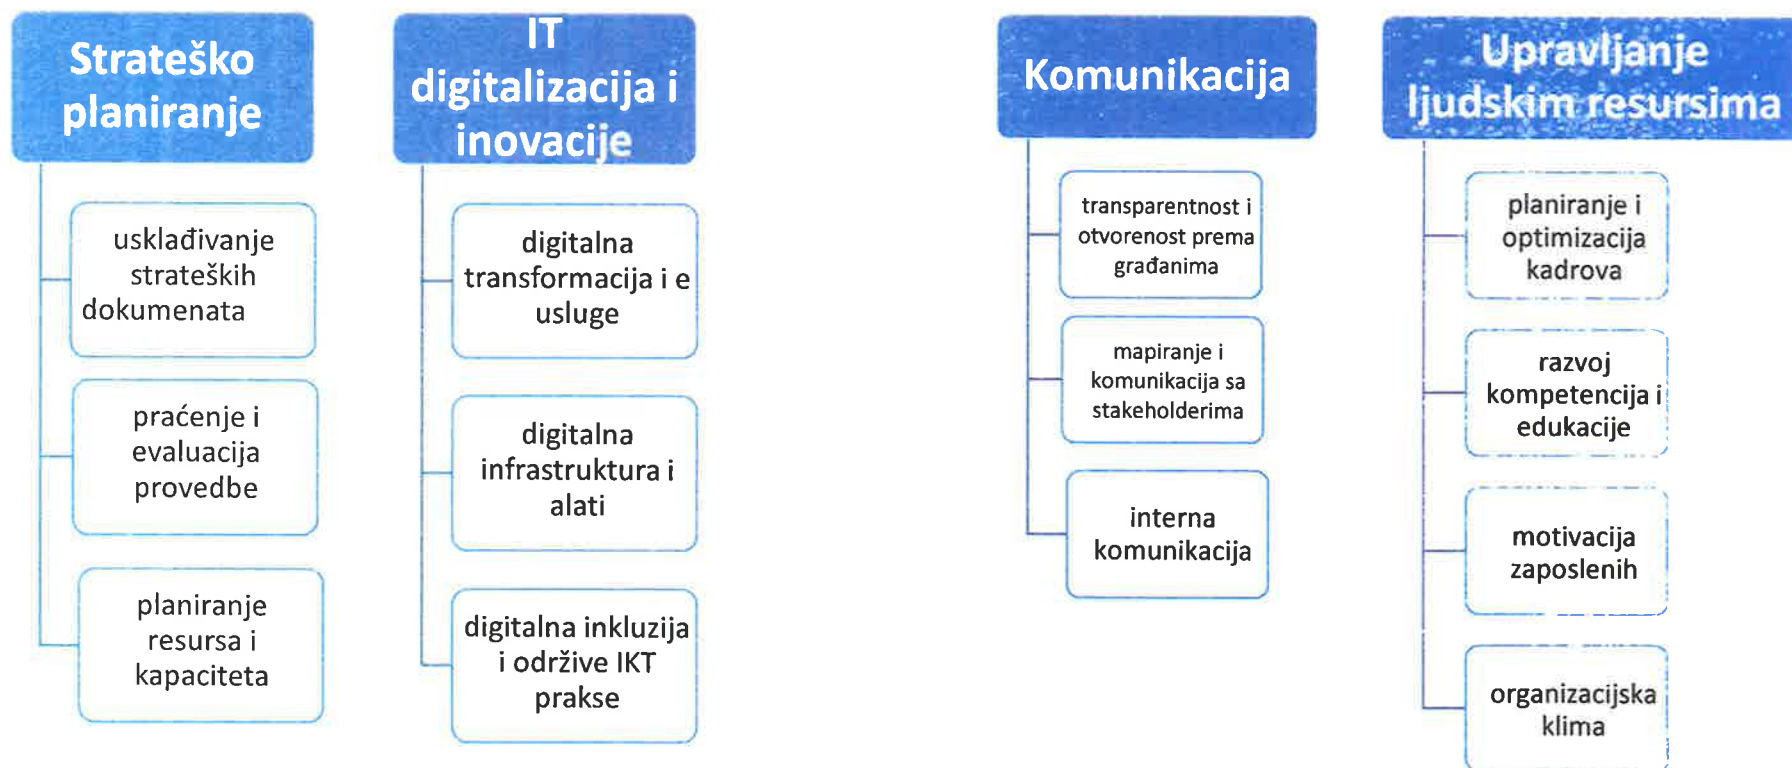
Strateško planiranje

usklađivanje strateških dokumenata

praćenje i evaluacija provedbe

planiranje resursa i kapaciteta

IT digitalizacija i inovacije

digitalna transformacija i e usluge

digitalna infrastruktura i alati

digitalna inkluzija i održive IKT prakse

Komunikacija

transparentnost i otvorenost prema građanima

mapiranje i komunikacija sa stakeholderima

interna komunikacija

Upravljanje ljudskim resursima

planiranje i optimizacija kadrova

razvoj kompetencija i edukacije

motivacija zaposlenih

organizacijska klima